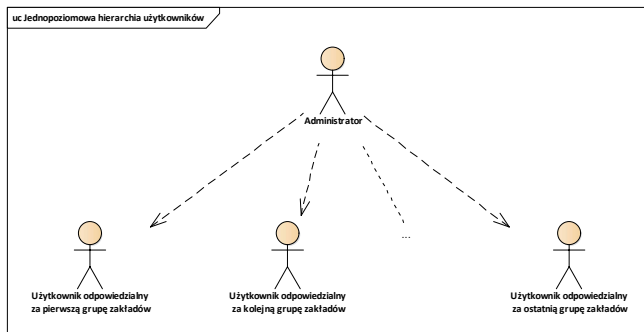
uc Jednopoziomowa hierarchia użytkowników

Administrator

...

Użytkownik odpowiedzialny za pierwszą grupę zakładów

Użytkownik odpowiedzialny za kolejną grupę zakładów

Użytkownik odpowiedzialny za ostatnią grupę zakładów